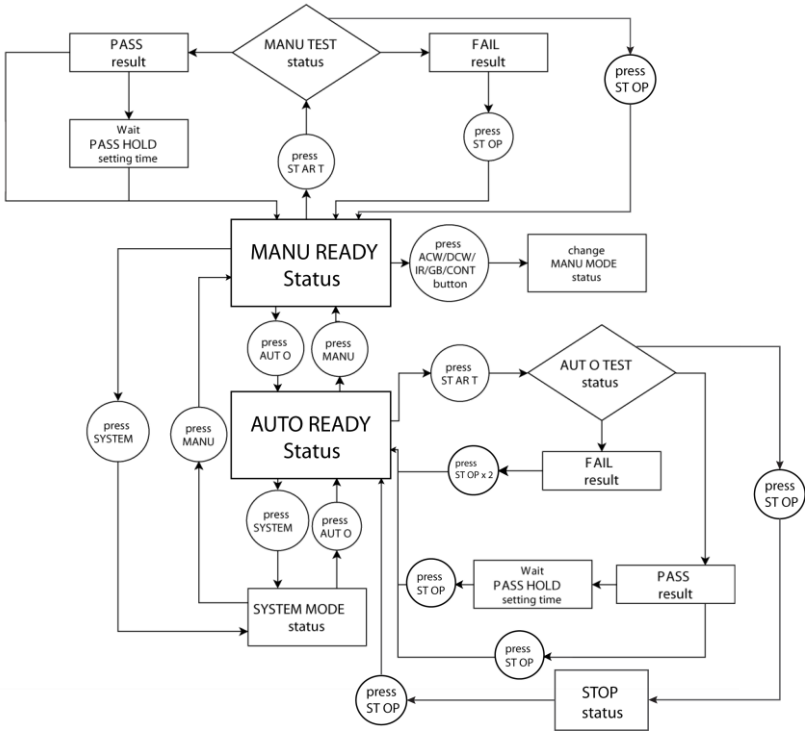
PASS result

MANU TEST status

FAIL result

press ST OP

Wait PASS HOLD setting time

press ST AR T

press ST OP

MANU READY Status

press ACW/DCW/ IR/GB/CONT button

change MANU MODE status

press AUT O

press MANU

press ST AR T

AUT O TEST status

press SYSTEM

press MANU

AUTO READY Status

press ST OP x 2

FAIL result

press ST OP

press SYSTEM

press AUT O

press ST OP

Wait PASS HOLD setting time

PASS result

SYSTEM MODE status

press ST OP

press ST OP

STOP status